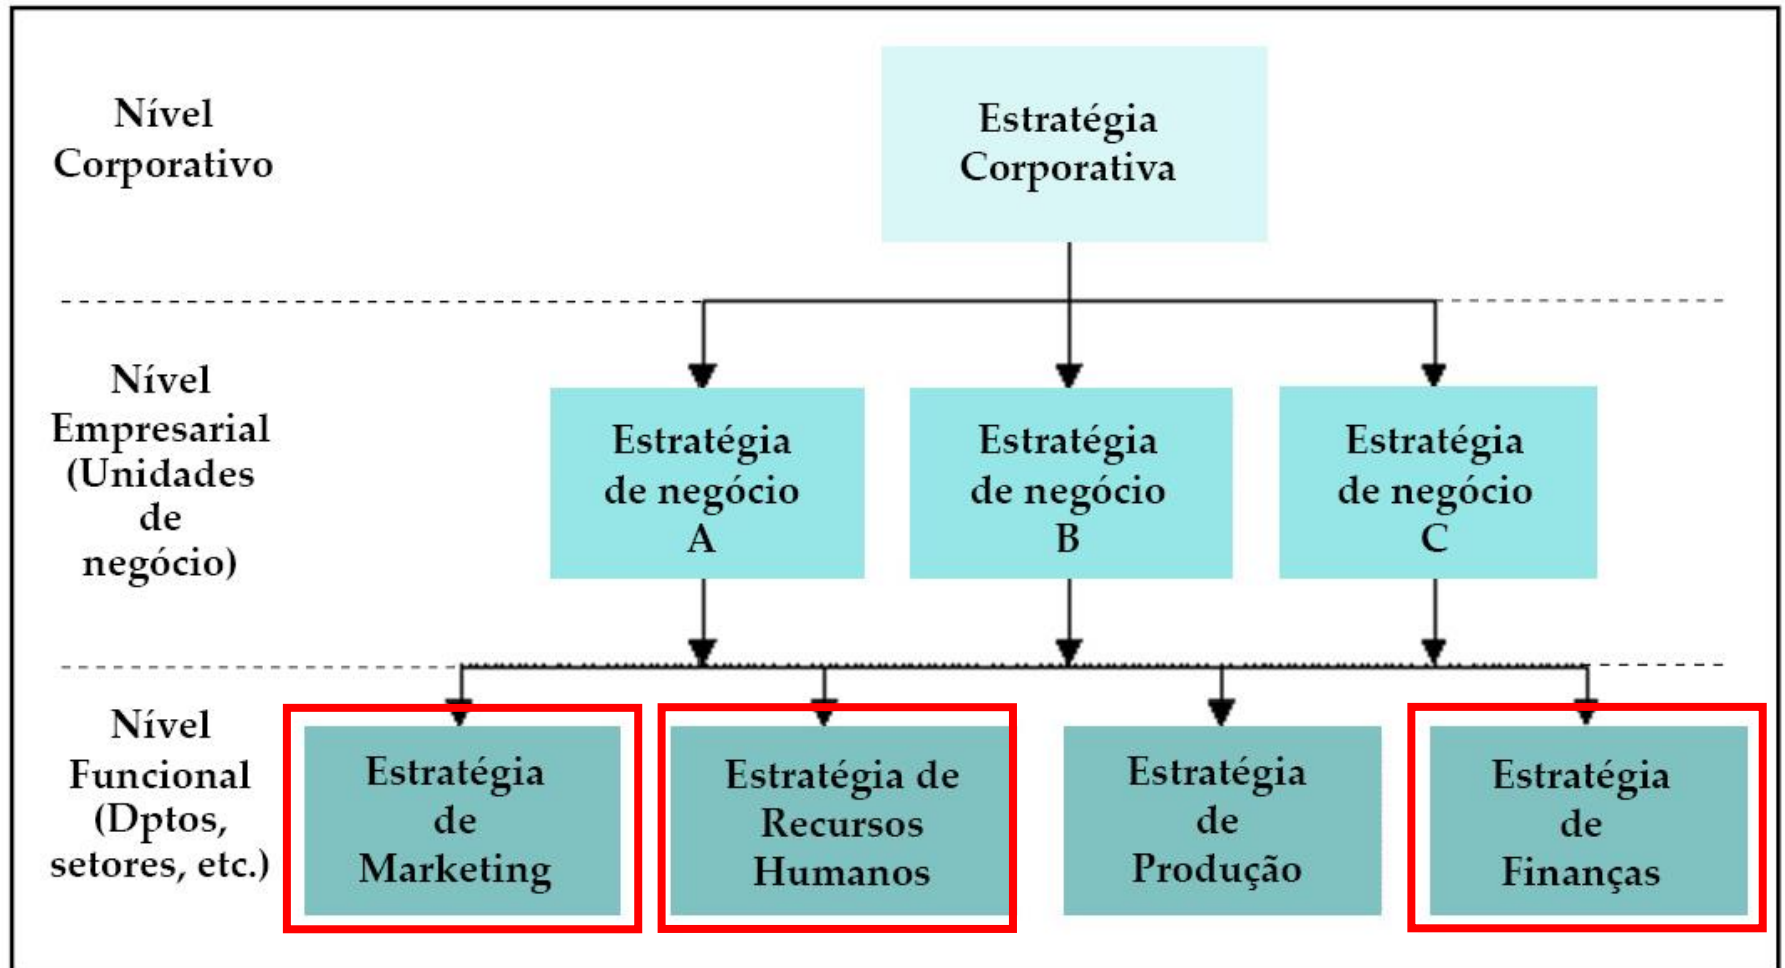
Nível Corporativo

Estratégia Corporativa

Nível Empresarial (Unidades de negócio)

Estratégia de negócio A

Estratégia de negócio B

Estratégia de negócio C

Nível Funcional (Dptos, setores, etc.)

Estratégia de Marketing

Estratégia de Recursos Humanos

Estratégia de Produção

Estratégia de Finanças